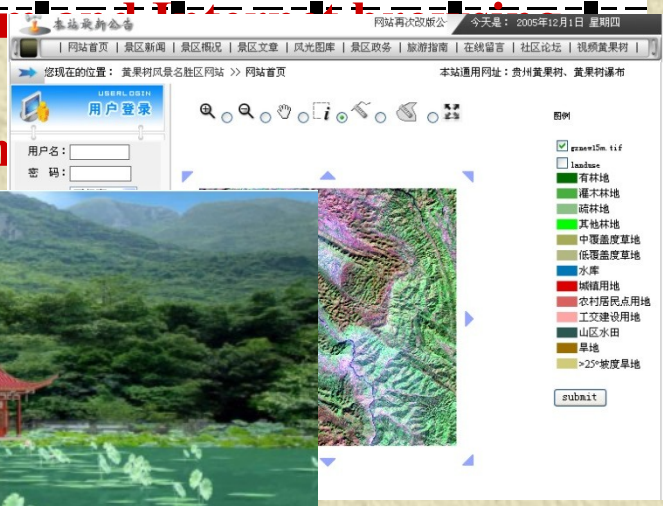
本站最新公告

网站再次改版公

今天是： 2005年12月1日 星期四

| 网站首页 | 景区新闻 | 景区概况 | 景区文章 | 风光图库 | 景区政务 | 旅游指南 | 在线留言 | 社区论坛 | 视频黄果树 |

您现在的位置： 黄果树风景名胜区网站 >> 网站首页

本站通用网址：贵州黄果树、黄果树瀑布

USERLOGIN
用户登录

用户名：
密 码：

图例

gznew15m.tif

landuse

有林地
灌木林地
疏林地
其他林地
中覆盖度草地
低覆盖度草地
水库
城镇用地
农村居民点用地
工交建设用地
山区水田
旱地
>25°坡度旱地

submit